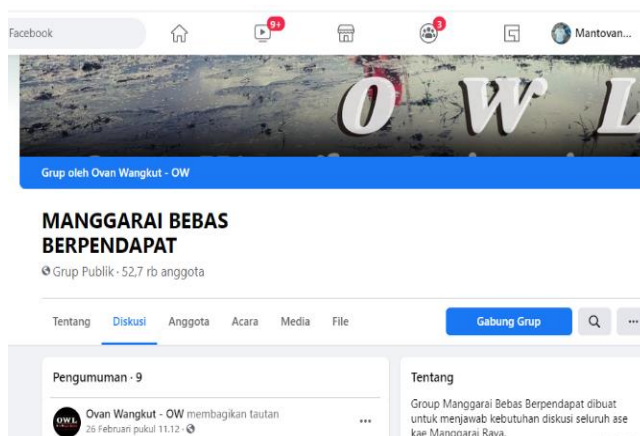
Facebook

9+

3

Mantovan...

O W L

Grup oleh Ovan Wangkut - OW

MANGGARAI BEBAS BERPENDAPAT

Grup Publik · 52,7 rb anggota

Tentang Diskusi Anggota Acara Media File

Gabung Grup

···

Pengumuman · 9

OWL

Ovan Wangkut - OW membagikan tautan
26 Februari pukul 11.12 ·

···

Tentang

Group Manggarai Bebas Berpendapat dibuat untuk menjawab kebutuhan diskusi seluruh ase kae Manggarai Raya.